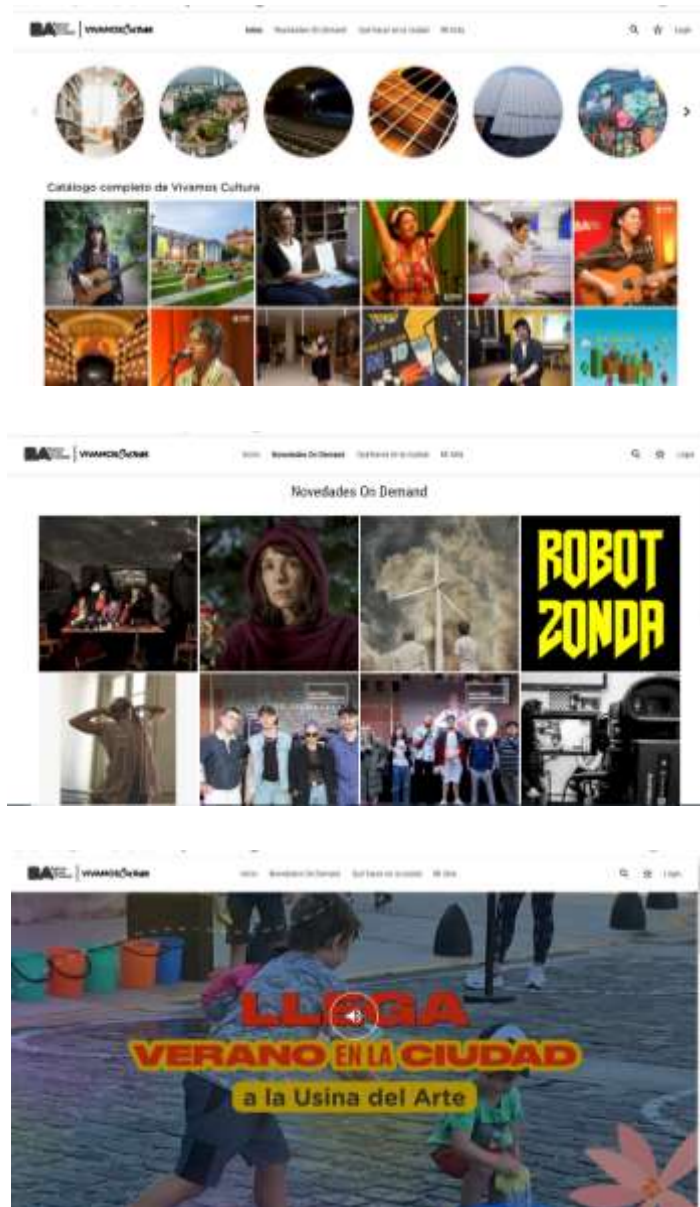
BA | VIVAMOSCultura

Inicio Novedades On Demand Qué hacer en la ciudad Mi lista

Login

Catálogo completo de Vivamos Cultura

BA | VIVAMOSCultura

Inicio Novedades On Demand Qué hacer en la ciudad Mi lista

Login

Novedades On Demand

ROBOT ZONDA

BA | VIVAMOSCultura

Inicio Novedades On Demand Qué hacer en la ciudad Mi lista

Login

LLEGA VERANO EN LA CIUDAD a la Usina del Arte